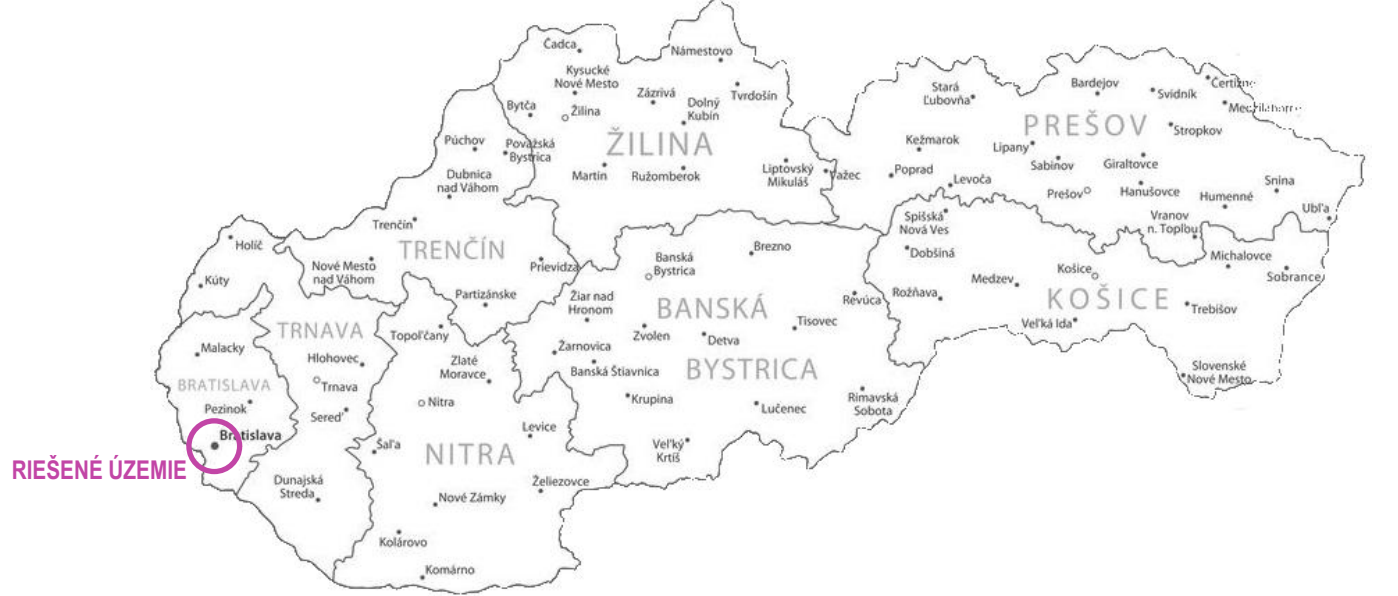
Čadca
Námestovo
Kysucké Nové Mesto
Zázrivá
Bytča
Žilina
Dolný Kubín
Tvrdošín
Púchov
Považská Bystrica
ŽILINA
Dubnica nad Váhom
Martin
Ružomberok
Liptovský Mikuláš
Važec
Stará Ľubovňa
Bardejov
Svidník
Čertižne
Medzilaborce
Kežmarok
Lipany
PREŠOV
Stropkov
Poprad
Sabinov
Giraltovce
Levoča
Prešov
Hanušovce
Humenné
Snina
Trenčín
Spišská Nová Ves
Vranov n. Topľou
Ubľa
Holíč
TRENČÍN
Brezno
Dobšiná
Michalovce
Nové Mesto nad Váhom
Prievidza
Banská Bystrica
Košice
Sobrance
Kúty
Medzev
Partizánske
Rožňava
KOŠICE
Žiar nad Hronom
BANSKÁ
Revúca
TRNAVA
Topoľčany
Zvolen
Tisovec
Veľká Ida
Trebišov
Malacky
Hlohovec
Detva
Žarnovica
Zlaté Moravce
BRATISLAVA
Trnava
Banská Štiavnica
BYSTRICA
Slovenské Nové Mesto
Pezinok
Sereď
Nitra
Krupina
Rimavská Sobota
Bratislava
Levice
Lučenec
Šaľa
NITRA
Veľký Krtíš
RIEŠENÉ ÚZEMIE
Dunajská Streda
Želiezovce
Nové Zámky
Kolárovo
Komárno